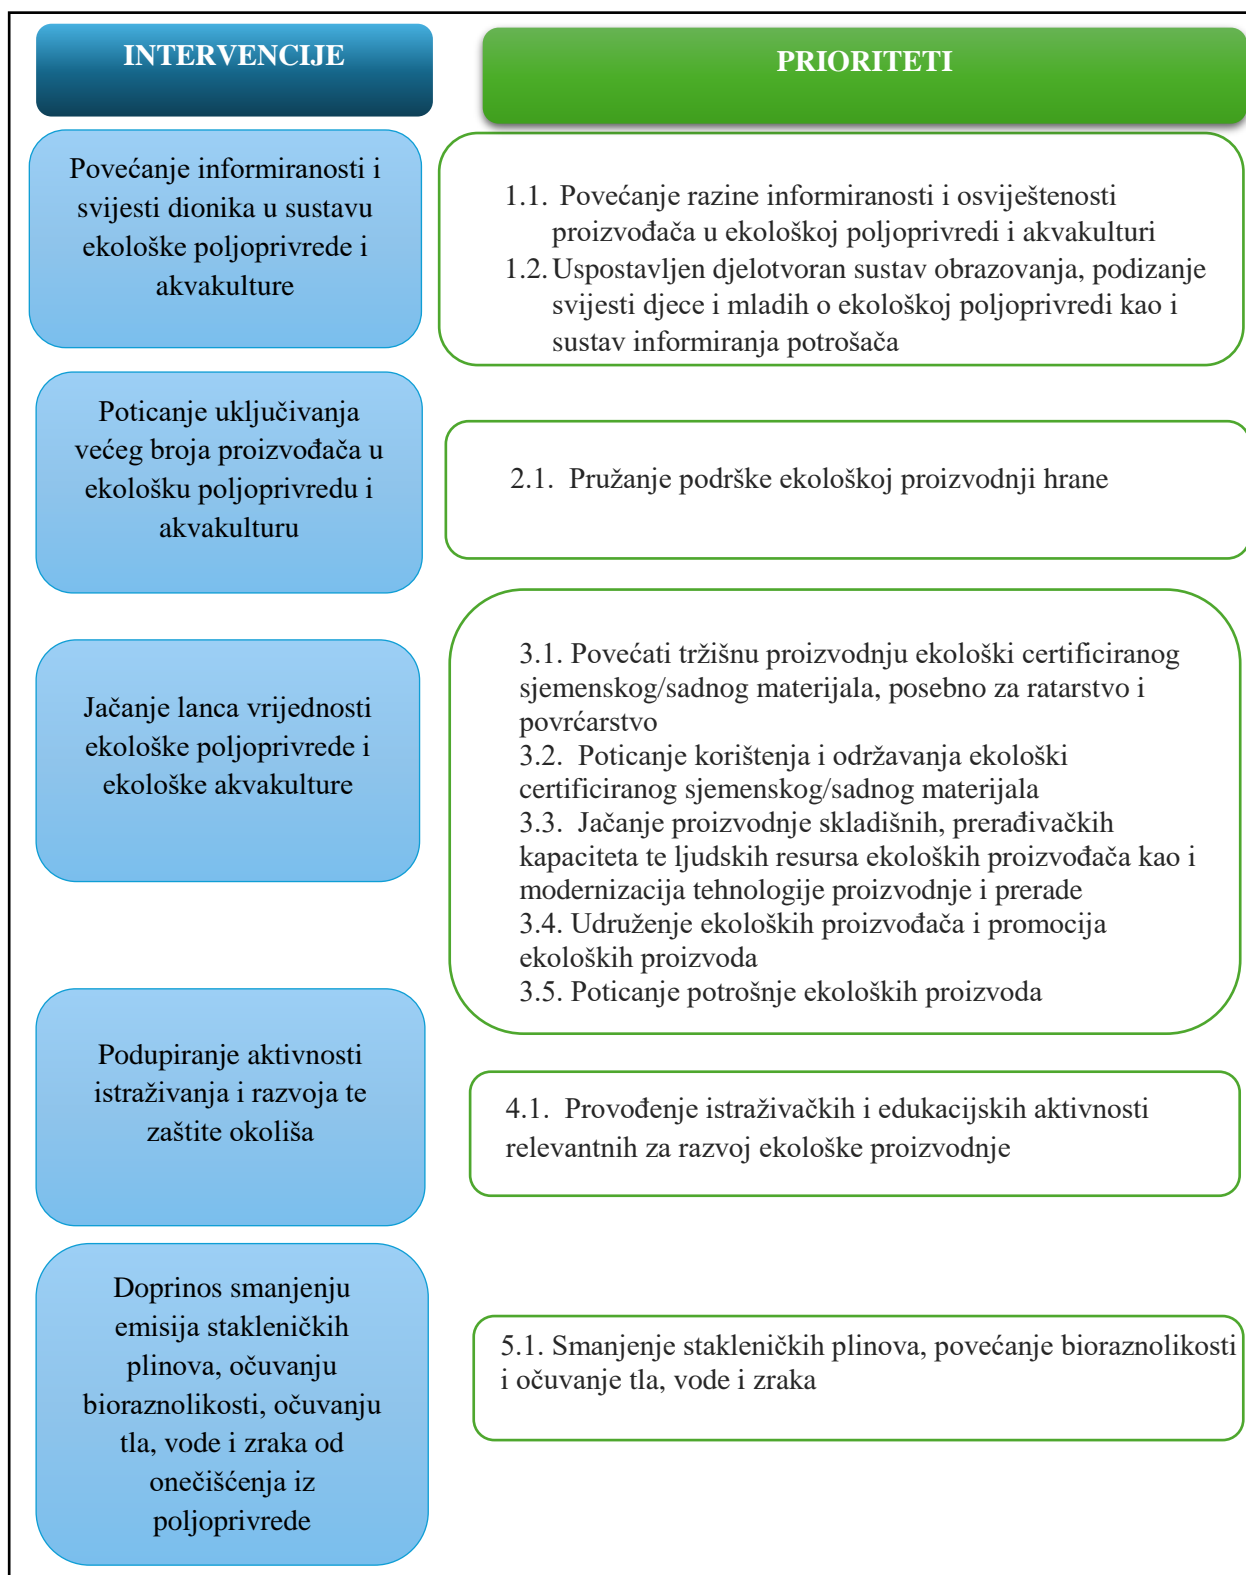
INTERVENCIJE

PRIORITETI

Povećanje informiranosti i svijesti dionika u sustavu ekološke poljoprivrede i akvakulture

1.1. Povećanje razine informiranosti i osviještenosti proizvođača u ekološkoj poljoprivredi i akvakulturi
1.2. Uspostavljen djelotvoran sustav obrazovanja, podizanje svijesti djece i mladih o ekološkoj poljoprivredi kao i sustav informiranja potrošača

Poticanje uključivanja većeg broja proizvođača u ekološku poljoprivredu i akvakulturu

2.1. Pružanje podrške ekološkoj proizvodnji hrane

Jačanje lanca vrijednosti ekološke poljoprivrede i ekološke akvakulture

3.1. Povećati tržišnu proizvodnju ekološki certificiranog sjemenskog/sadnog materijala, posebno za ratarstvo i povrćarstvo
3.2. Poticanje korištenja i održavanja ekološki certificiranog sjemenskog/sadnog materijala
3.3. Jačanje proizvodnje skladišnih, prerađivačkih kapaciteta te ljudskih resursa ekoloških proizvođača kao i modernizacija tehnologije proizvodnje i prerade
3.4. Udruženje ekoloških proizvođača i promocija ekoloških proizvoda
3.5. Poticanje potrošnje ekoloških proizvoda

Podupiranje aktivnosti istraživanja i razvoja te zaštite okoliša

4.1. Provođenje istraživačkih i edukacijskih aktivnosti relevantnih za razvoj ekološke proizvodnje

Doprinos smanjenju emisija stakleničkih plinova, očuvanju bioraznolikosti, očuvanju tla, vode i zraka od onečišćenja iz poljoprivrede

5.1. Smanjenje stakleničkih plinova, povećanje bioraznolikosti i očuvanje tla, vode i zraka